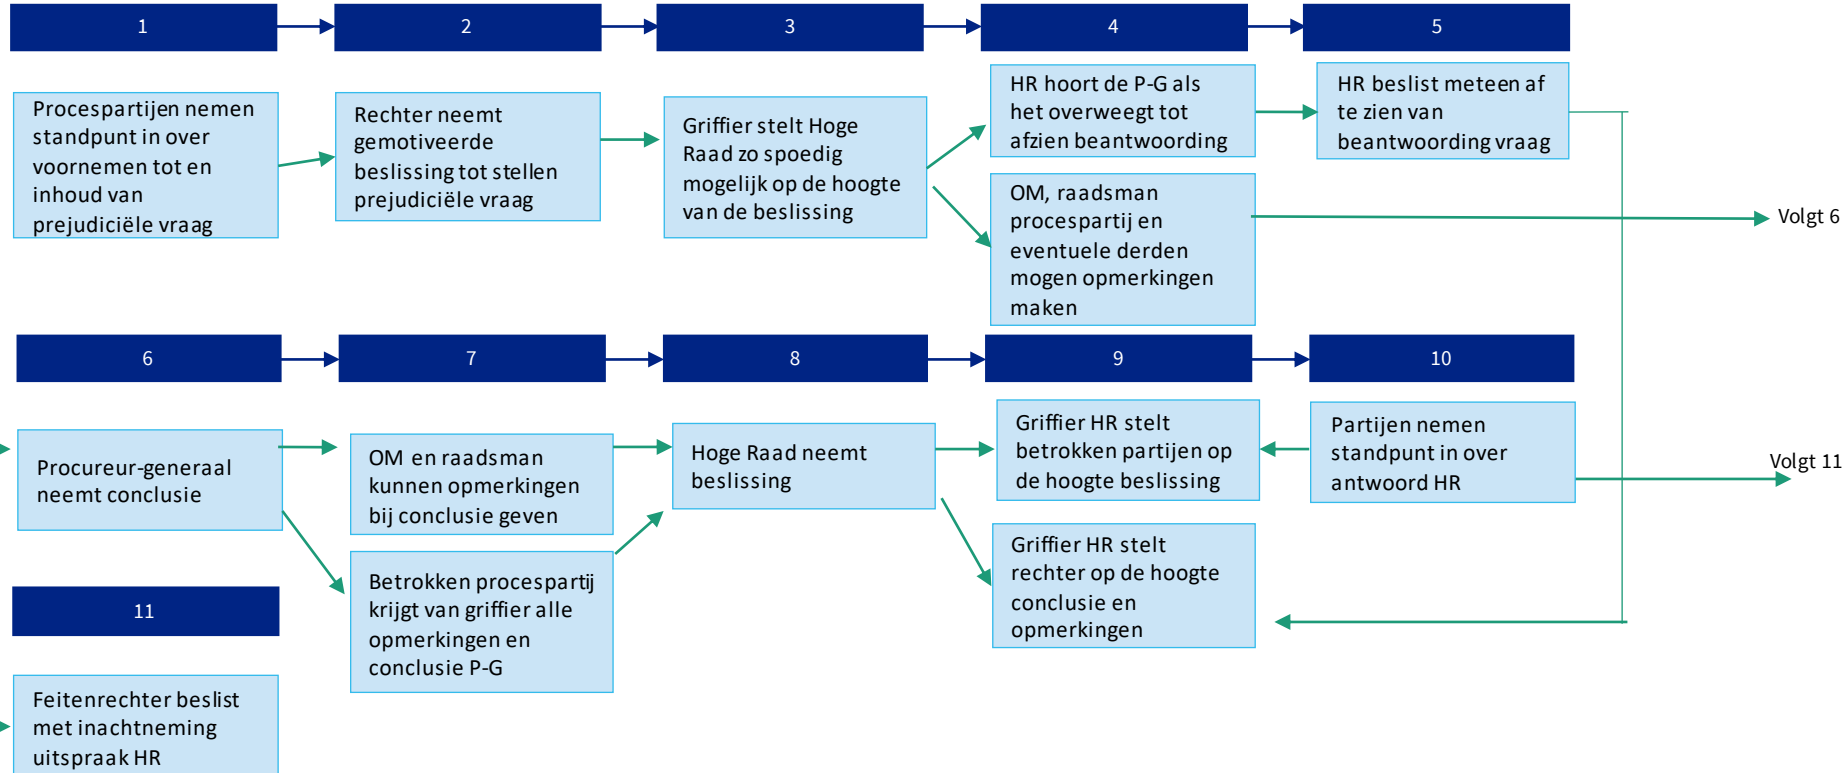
1

2

3

4

5

Procespartijen nemen standpunt in over voornemen tot en inhoud van prejudiciële vraag

Rechter neemt gemotiveerde beslissing tot stellen prejudiciële vraag

Griffier stelt Hoge Raad zo spoedig mogelijk op de hoogte van de beslissing

HR hoort de P-G als het overweegt tot afzien beantwoording

OM, raadsman procespartij en eventuele derden mogen opmerkingen maken

HR beslist meteen af te zien van beantwoording vraag

Volgt 6

6

7

8

9

10

Procureur-generaal neemt conclusie

OM en raadsman kunnen opmerkingen bij conclusie geven

Betrokken procespartij krijgt van griffier alle opmerkingen en conclusie P-G

Hoge Raad neemt beslissing

Griffier HR stelt betrokken partijen op de hoogte beslissing

Griffier HR stelt rechter op de hoogte conclusie en opmerkingen

Partijen nemen standpunt in over antwoord HR

Volgt 11

11

Feitenrechter beslist met inachtneming uitspraak HR